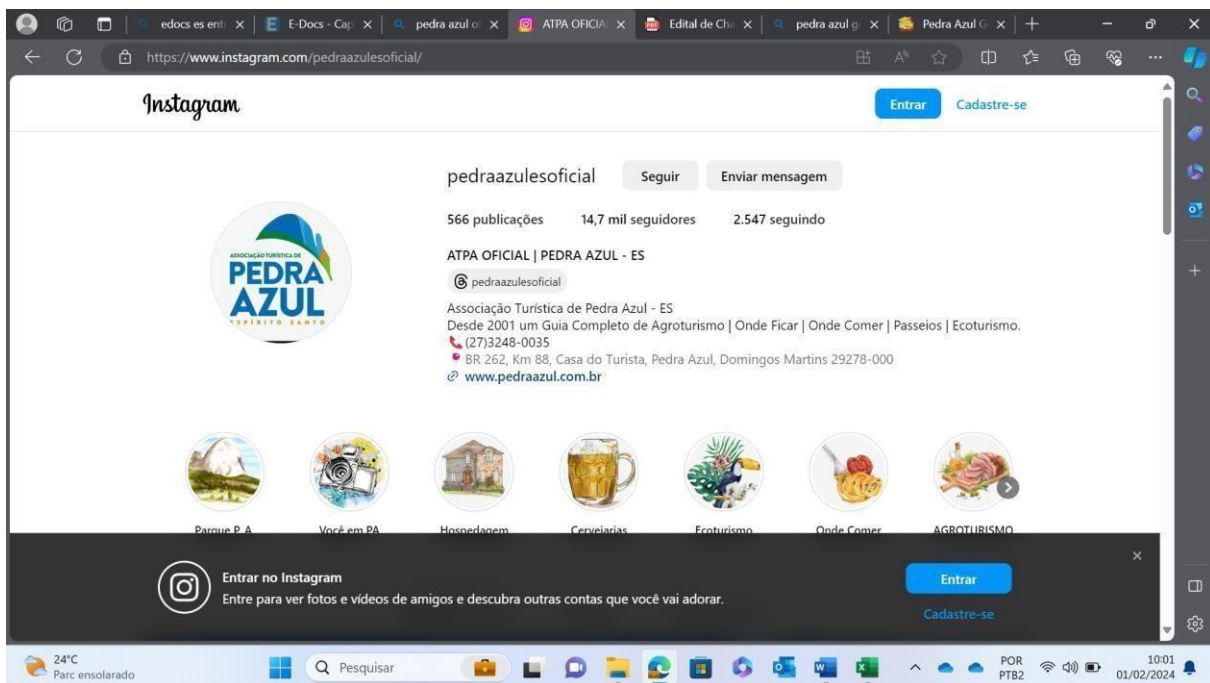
edocs es entr | E-Docs - Cap | pedra azul o | ATPA OFICIA | Edital de Ch | pedra azul g | Pedra Azul G

https://www.instagram.com/pedraazulesoficial/

Instagram

Entrar Cadastre-se

ASSOCIAÇÃO TURÍSTICA DE PEDRA AZUL ESPÍRITO SANTO

pedraazulesoficial Seguir Enviar mensagem

566 publicações 14,7 mil seguidores 2.547 seguindo

ATPA OFICIAL | PEDRA AZUL - ES

pedraazulesoficial

Associação Turística de Pedra Azul - ES
Desde 2001 um Guia Completo de Agroturismo | Onde Ficar | Onde Comer | Passeios | Ecoturismo.
(27)3248-0035
BR 262, Km 88, Casa do Turista, Pedra Azul, Domingos Martins 29278-000
www.pedraazul.com.br

Parque P. A. Você em PA Hospedagem Cervejarias Ecoturismo Onde Comer AGROTURISMO

Entrar no Instagram
Entre para ver fotos e vídeos de amigos e descubra outras contas que você vai adorar.

Entrar
Cadastre-se

24°C
Parc ensolarado

Pesquisar

POR PTB2

10:01
01/02/2024